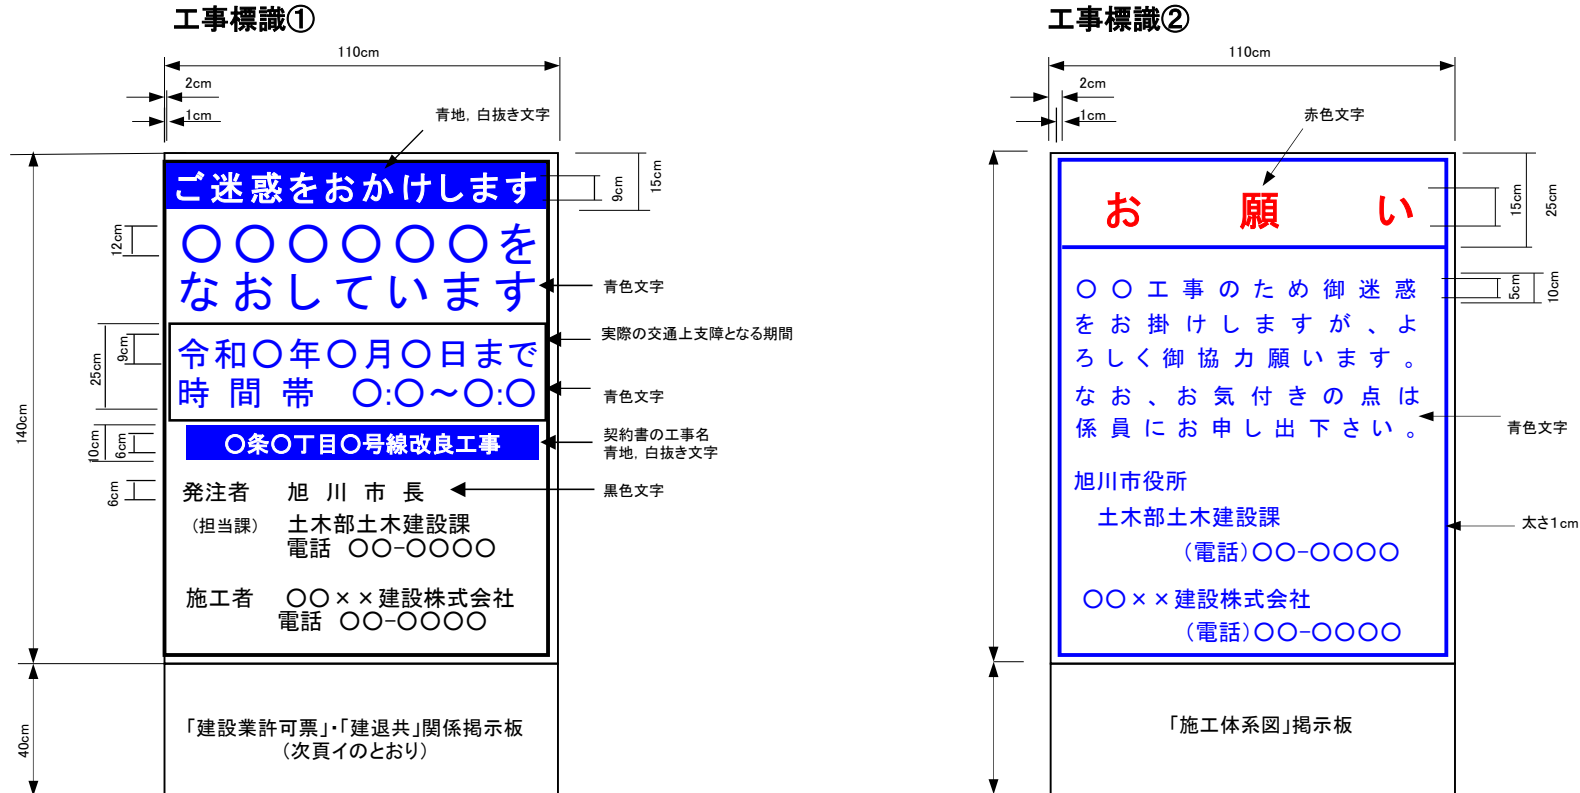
工事標識①

110cm

2cm

1cm

青地，白抜き文字

ご迷惑をおかけします

9cm

15cm

12cm

○○○○○○を
なおしています

青色文字

25cm

9cm

令和○年○月○日まで
時間帯　○:○～○:○

実際の交通上支障となる期間

青色文字

140cm

10cm

6cm

○条○丁目○号線改良工事

契約書の工事名
青地，白抜き文字

6cm

発注者　旭川市長

黒色文字

（担当課）　土木部土木建設課
電話　○○-○○○○

施工者　○○××建設株式会社
電話　○○-○○○○

40cm

「建設業許可票」・「建退共」関係掲示板
（次頁イのとおり）

工事標識②

110cm

2cm

1cm

赤色文字

お　願　い

15cm

25cm

5cm

10cm

○○工事のため御迷惑をお掛けしますが、よろしく御協力願います。
なお、お気付きの点は係員にお申し出下さい。

青色文字

旭川市役所
土木部土木建設課
（電話）○○-○○○○

太さ1cm

○○××建設株式会社
（電話）○○-○○○○

「施工体系図」掲示板